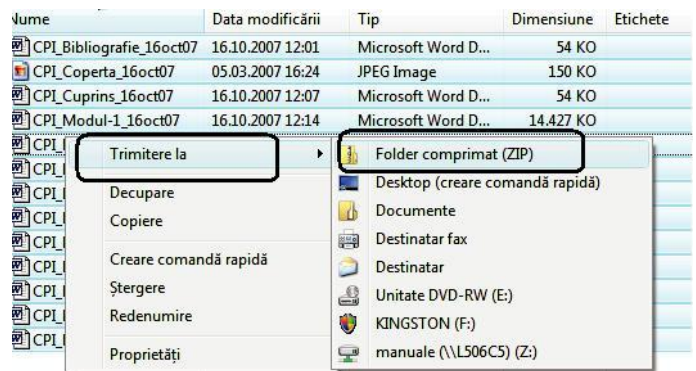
| Nume | Data modificării | Tip | Dimensiune | Etichete |
|---|---|---|---|---|
| CPI_Bibliografie_16oct07 | 16.10.2007 12:01 | Microsoft Word D... | 54 KO | |
| CPI_Coperta_16oct07 | 05.03.2007 16:24 | JPEG Image | 150 KO | |
| CPI_Cuprins_16oct07 | 16.10.2007 12:07 | Microsoft Word D... | 54 KO | |
| CPI_Modul-1_16oct07 | 16.10.2007 12:14 | Microsoft Word D... | 14.427 KO | |

CPI_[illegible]
CPI_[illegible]
CPI_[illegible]
CPI_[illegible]
CPI_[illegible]
CPI_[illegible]
CPI_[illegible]
CPI_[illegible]
CPI_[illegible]

Trimitere la
Decupare
Copiere
Creare comandă rapidă
Ştergere
Redenumire
Proprietăţi

Folder comprimat (ZIP)
Desktop (creare comandă rapidă)
Documente
Destinatar fax
Destinatar
Unitate DVD-RW (E:)
KINGSTON (F:)
manuale (\\L506C5) (Z:)